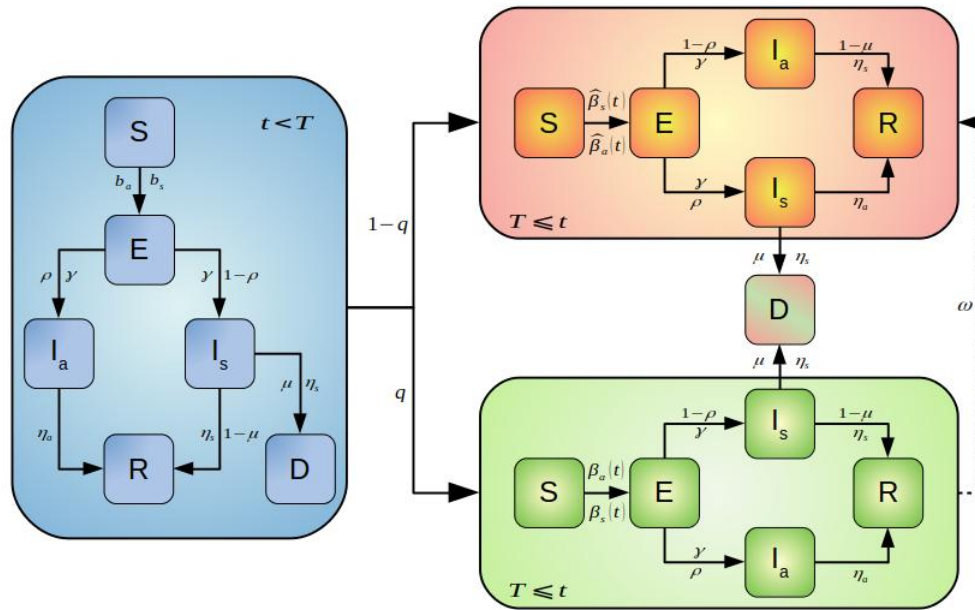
S

$t < T$

$b_a$ $b_s$

E

$\rho$ $\gamma$

$\gamma$ $1-\rho$

$I_a$

$I_s$

$\mu$ $\eta_s$

$\eta_a$

$\eta_s$ $1-\mu$

R

D

$1-q$

$q$

S

$\widehat{\beta}_s(t)$

$\widehat{\beta}_a(t)$

E

$1-\rho$

$\gamma$

$I_a$

$1-\mu$

$\eta_s$

R

$\gamma$

$\rho$

$I_s$

$\eta_a$

$T \leqslant t$

$\mu$ $\eta_s$

D

$\mu$ $\eta_s$

$\omega$

S

$\beta_a(t)$

$\beta_s(t)$

E

$1-\rho$

$\gamma$

$I_s$

$1-\mu$

$\eta_s$

R

$\gamma$

$\rho$

$I_a$

$\eta_a$

$T \leqslant t$